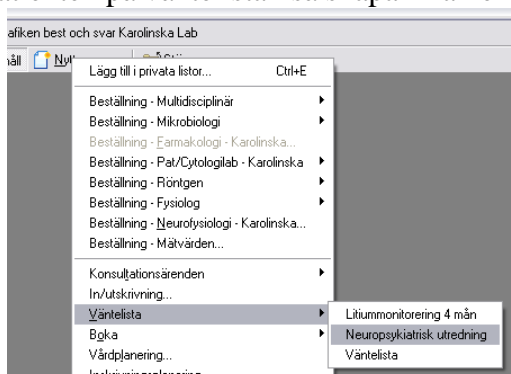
afiken best och svar Karolinska Lab

åll Nytt

Lägg till i privata listor... Ctrl+E

Beställning - Multidisciplinär

Beställning - Mikrobiologi

Beställning - Farmakologi - Karolinska...

Beställning - Pat/Cytologilab - Karolinska

Beställning - Röntgen

Beställning - Fysiolog

Beställning - Neurofysiologi - Karolinska...

Beställning - Mätvärden...

Konsultationsärenden

In/utskrivning...

Väntelista

Boka

Vårdplanering...

Litiummonitorering 4 mån

Neuropsykiatrisk utredning

Väntelista